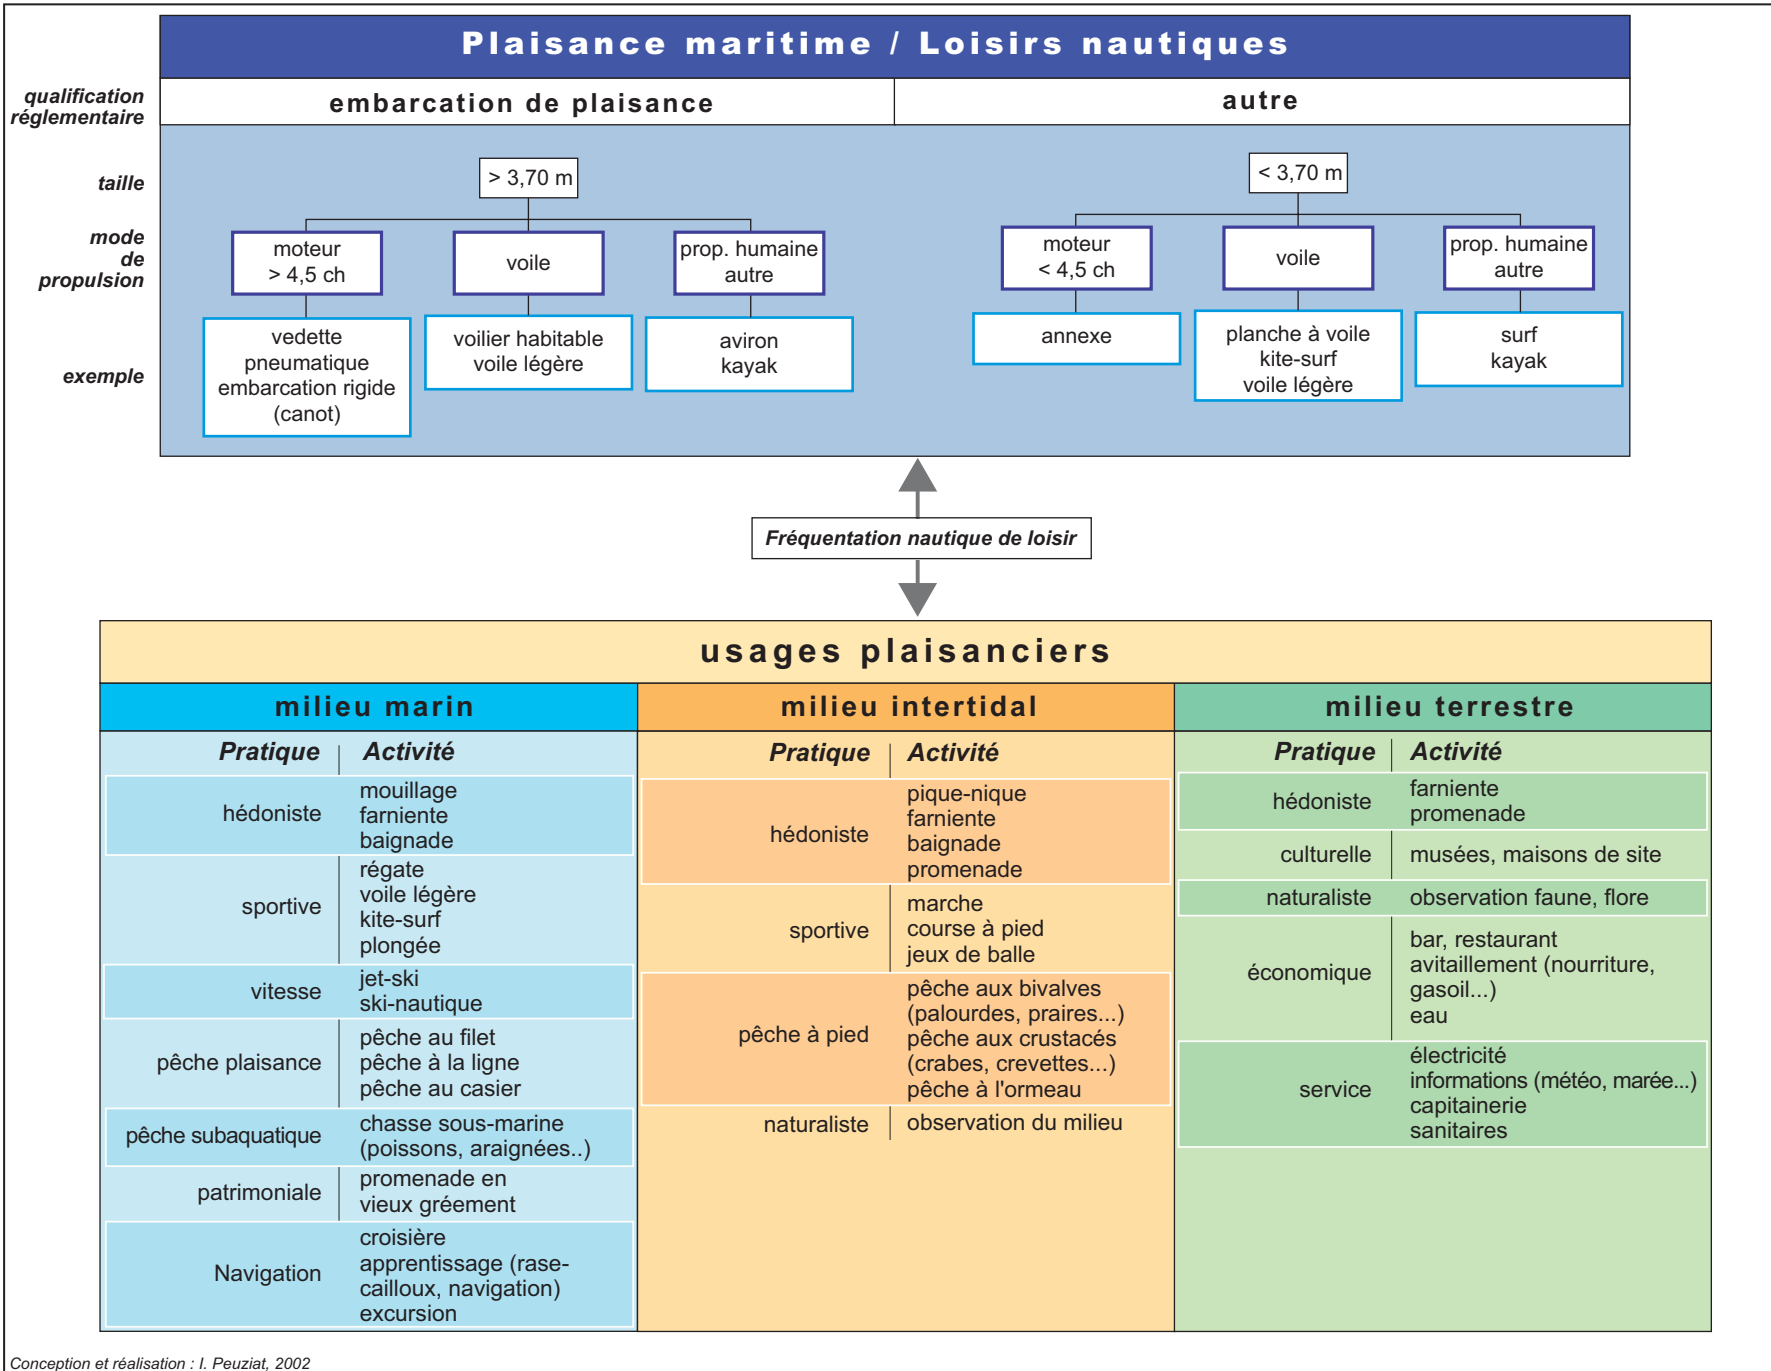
Plaisance maritime / Loisirs nautiques

qualification réglementaire

embarcation de plaisance

autre

taille

> 3,70 m

< 3,70 m

mode de propulsion

moteur > 4,5 ch

voile

prop. humaine autre

moteur < 4,5 ch

voile

prop. humaine autre

exemple

vedette pneumatique embarcation rigide (canot)

voilier habitable voile légère

aviron kayak

annexe

planche à voile kite-surf voile légère

surf kayak

Fréquentation nautique de loisir

usages plaisanciers

milieu marin

| Pratique | Activité |
|---|---|
| hédoniste | mouillage farniente baignade |
| sportive | régate voile légère kite-surf plongée |
| vitesse | jet-ski ski-nautique |
| pêche plaisance | pêche au filet pêche à la ligne pêche au casier |
| pêche subaquatique | chasse sous-marine (poissons, araignées..) |
| patrimoniale | promenade en vieux gréement |
| Navigation | croisière apprentissage (rase-cailloux, navigation) excursion |

milieu intertidal

| Pratique | Activité |
|---|---|
| hédoniste | pique-nique farniente baignade promenade |
| sportive | marche course à pied jeux de balle |
| pêche à pied | pêche aux bivalves (palourdes, praires...) pêche aux crustacés (crabes, crevettes...) pêche à l'ormeau |
| naturaliste | observation du milieu |

milieu terrestre

| Pratique | Activité |
|---|---|
| hédoniste | farniente promenade |
| culturelle | musées, maisons de site |
| naturaliste | observation faune, flore |
| économique | bar, restaurant avitaillement (nourriture, gasoil...) eau |
| service | électricité informations (météo, marée...) capitainerie sanitaires |

Conception et réalisation : I. Peuziat, 2002